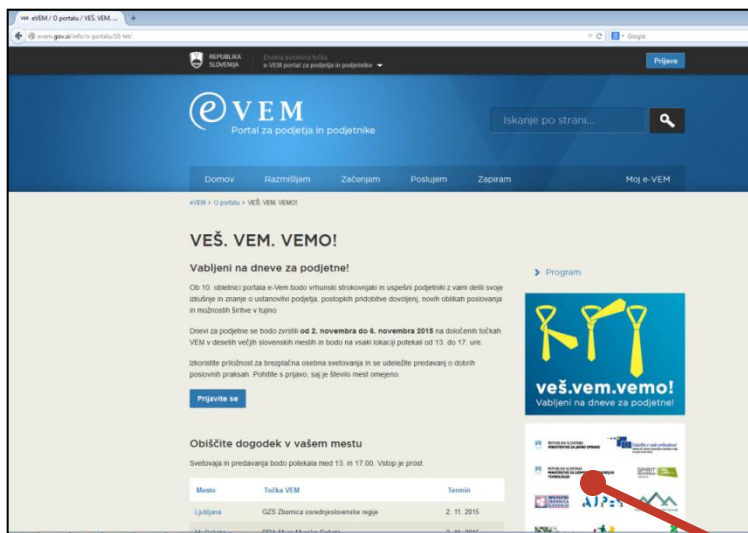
eVEM / O portalu / VEŠ. VEM. ...
evem.gov.si/info/o-portalu/10-let/
Google

REPUBLIKA SLOVENIJA
Enotna postavna točka
e-VEM portal za podjetja in podjetnike
Prijava

eVEM
Portal za podjetja in podjetnike
Iskanje po strani...

Domov
Razmišljam
Začenjam
Poslujem
Zapiram
Moj e-VEM

eVEM > O portalu > VEŠ. VEM. VEMO!

VEŠ. VEM. VEMO!

Vabljeni na dneve za podjetne!

Ob 10. obletnici portala e-Vem bodo vrhunski strokovnjaki in uspešni podjetniki z vami delili svoje izkušnje in znanje o ustanovitvi podjetja, postopkih pridobitve dovoljenj, novih oblikah poslovanja in možnostih širitve v tujino.

Dnevi za podjetne se bodo zvrstili od 2. novembra do 6. novembra 2015 na določenih točkah VEM v desetih večjih slovenskih mestih in bodo na vsaki lokaciji potekali od 13. do 17. ure.

Izkoristite priložnost za brezplačna osebna svetovanja in se udeležite predavanj o dobrih poslovnih praksah. Pohitite s prijavo, saj je število mest omejeno.

Prijavite se

> Program

veš.vem.vemo!
Vabljeni na dneve za podjetne!

Obiščite dogodek v vašem mestu

Svetovanja in predavanja bodo potekala med 13. in 17.00. Vstop je prost.

| Mesto | Točka VEM | Termin |
|---|---|---|
| Ljubljana | GZS Zbornica osrednjeslovenske regije | 2. 11. 2015 |
| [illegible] | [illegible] | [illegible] |

REPUBLIKA SLOVENIJA MINISTRSTVO ZA JAVNO UPRAVO
REPUBLIKA SLOVENIJA MINISTRSTVO ZA GOSPODARSKI RAZVOJ IN TEHNOLOGIJO
SPIRIT SLOVENIA
AJPES